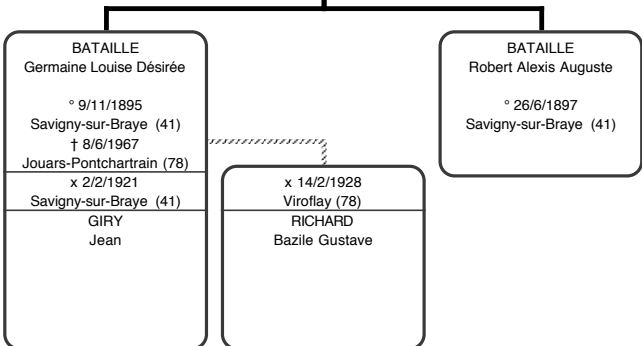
BATAILLE
Germaine Louise Désirée

° 9/11/1895
Savigny-sur-Braye (41)
† 8/6/1967
Jouars-Pontchartrain (78)

x 2/2/1921
Savigny-sur-Braye (41)

GIRY
Jean

x 14/2/1928
Viroflay (78)

RICHARD
Bazile Gustave

BATAILLE
Robert Alexis Auguste

° 26/6/1897
Savigny-sur-Braye (41)